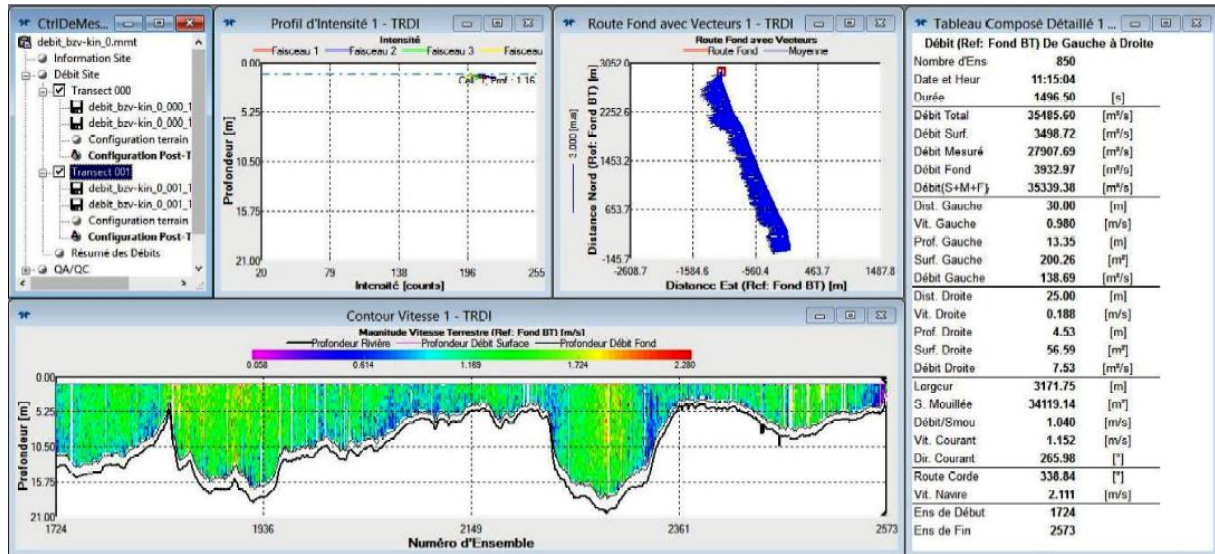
CtrlDeMes...

debit_bzv-kin_0.mmt
Information Site
Débit Site
Transect 000
debit_bzv-kin_0_000_1
debit_bzv-kin_0_000_1
Configuration terrain
Configuration Post-T
Transect 001
debit_bzv-kin_0_001_1
debit_bzv-kin_0_001_1
Configuration terrain
Configuration Post-T
Résumé des Débits
QA/QC

Profil d'Intensité 1 - TRDI

Intensité
Faisceau 1 Faisceau 2 Faisceau 3 Faisceau
0.00
5.25
10.50
15.75
21.00
Profondeur [m]
20 79 138 196 255
Intensité [counts]

Route Fond avec Vecteurs 1 - TRDI

Route Fond avec Vecteurs
Route Fond Moyenne
3052.0
2252.6
1453.2
653.7
-145.7
1.000 [m/s]
Distance Nord (Ref: Fond BT) [m]
-2608.7 -1584.6 -560.4 463.7 1487.8
Distance Est (Ref: Fond BT) [m]

Tableau Composé Détaillé 1 ...

Débit (Ref: Fond BT) De Gauche à Droite

| | | |
|---|---|---|
| Nombre d'Ens | 850 | |
| Date et Heur | 11:15:04 | |
| Durée | 1496.50 | [s] |
| Débit Total | 35485.60 | [m³/s] |
| Débit Surf. | 3498.72 | [m³/s] |
| Débit Mesuré | 27907.69 | [m³/s] |
| Débit Fond | 3932.97 | [m³/s] |
| Débit(S+M+F) | 35339.38 | [m³/s] |
| Dist. Gauche | 30.00 | [m] |
| Vit. Gauche | 0.980 | [m/s] |
| Prof. Gauche | 13.35 | [m] |
| Surf. Gauche | 200.26 | [m²] |
| Débit Gauche | 138.69 | [m³/s] |
| Dist. Droite | 25.00 | [m] |
| Vit. Droite | 0.188 | [m/s] |
| Prof. Droite | 4.53 | [m] |
| Surf. Droite | 56.59 | [m²] |
| Débit Droite | 7.53 | [m³/s] |
| Largeur | 3171.75 | [m] |
| S. Mouillée | 34119.14 | [m²] |
| Débit/Smou | 1.040 | [m/s] |
| Vit. Courant | 1.152 | [m/s] |
| Dir. Courant | 265.98 | [°] |
| Route Corde | 338.84 | [°] |
| Vit. Navire | 2.111 | [m/s] |
| Ens de Début | 1724 | |
| Ens de Fin | 2573 | |

Contour Vitesse 1 - TRDI

Magnitude Vitesse Terrestre (Ref: Fond BT) [m/s]
Profondeur Rivière Profondeur Débit Surface Profondeur Débit Fond
0.058 0.614 1.169 1.724 2.280
0.00
5.25
10.50
15.75
21.00
Profondeur [m]
1724 1936 2149 2361 2573
Numéro d'Ensemble